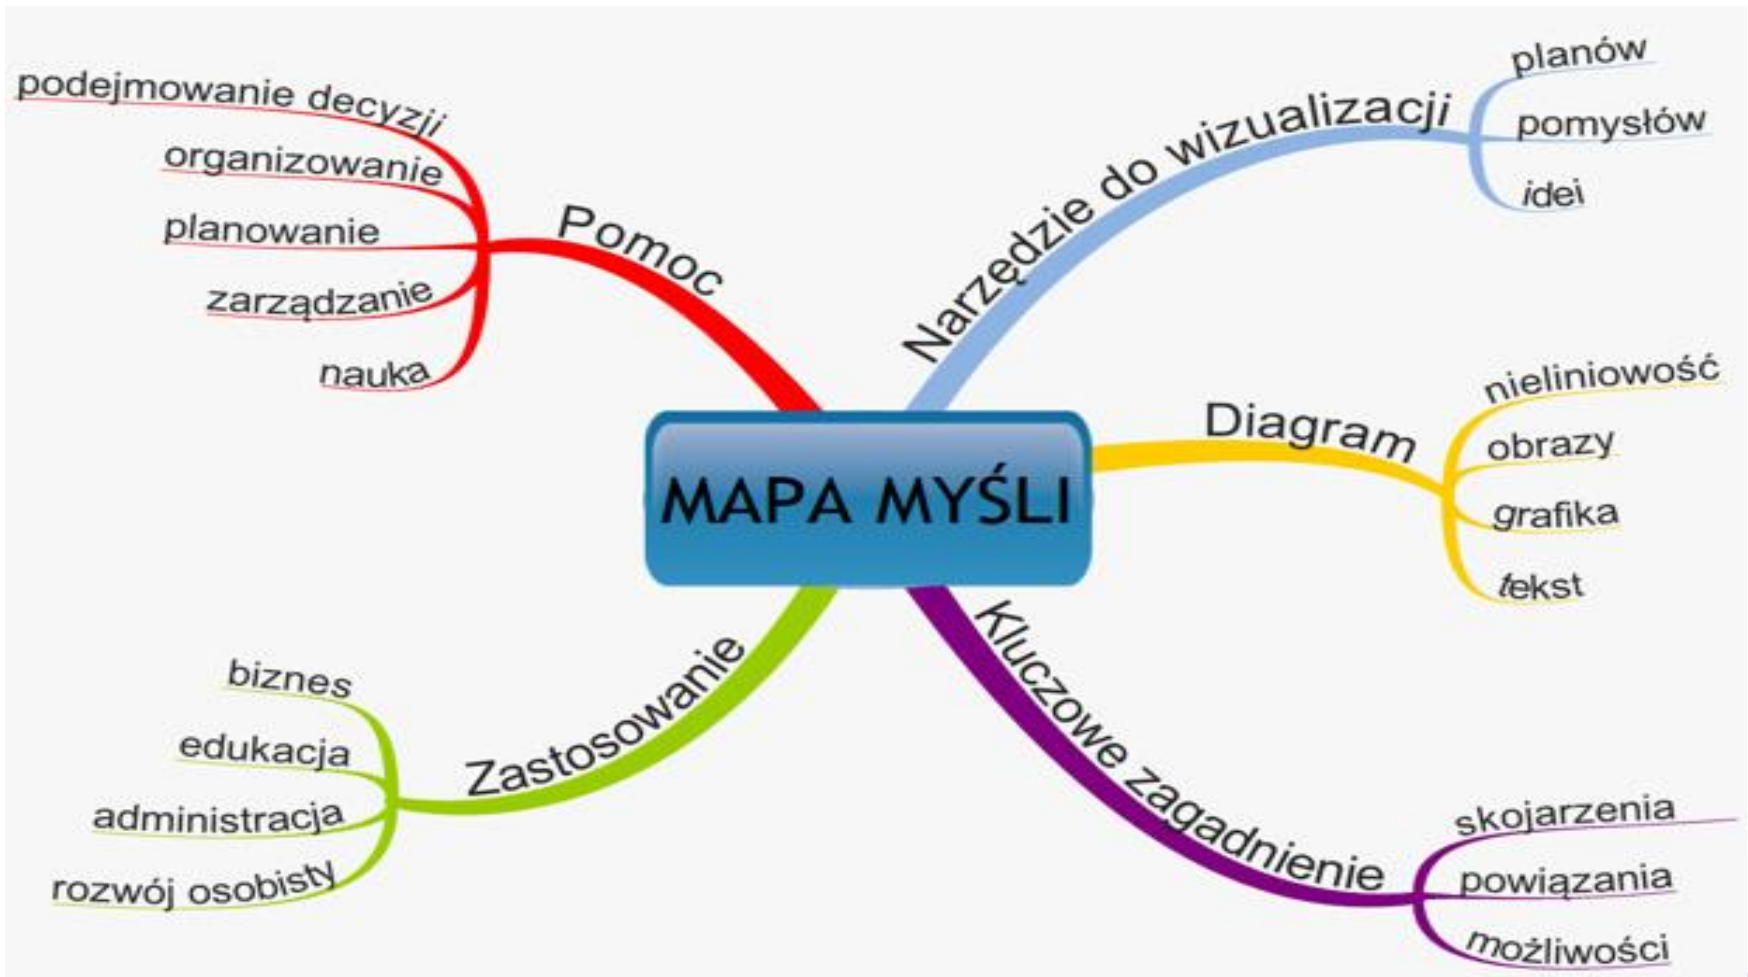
MAPA MYŚLI

Pomoc
podejmowanie decyzji
organizowanie
planowanie
zarządzanie
nauka

Narzędzie do wizualizacji
planów
pomysłów
idei

Diagram
nieliniowość
obrazy
grafika
tekst

Kluczowe zagadnienie
skojarzenia
powiązania
możliwości

Zastosowanie
biznes
edukacja
administracja
rozwój osobisty